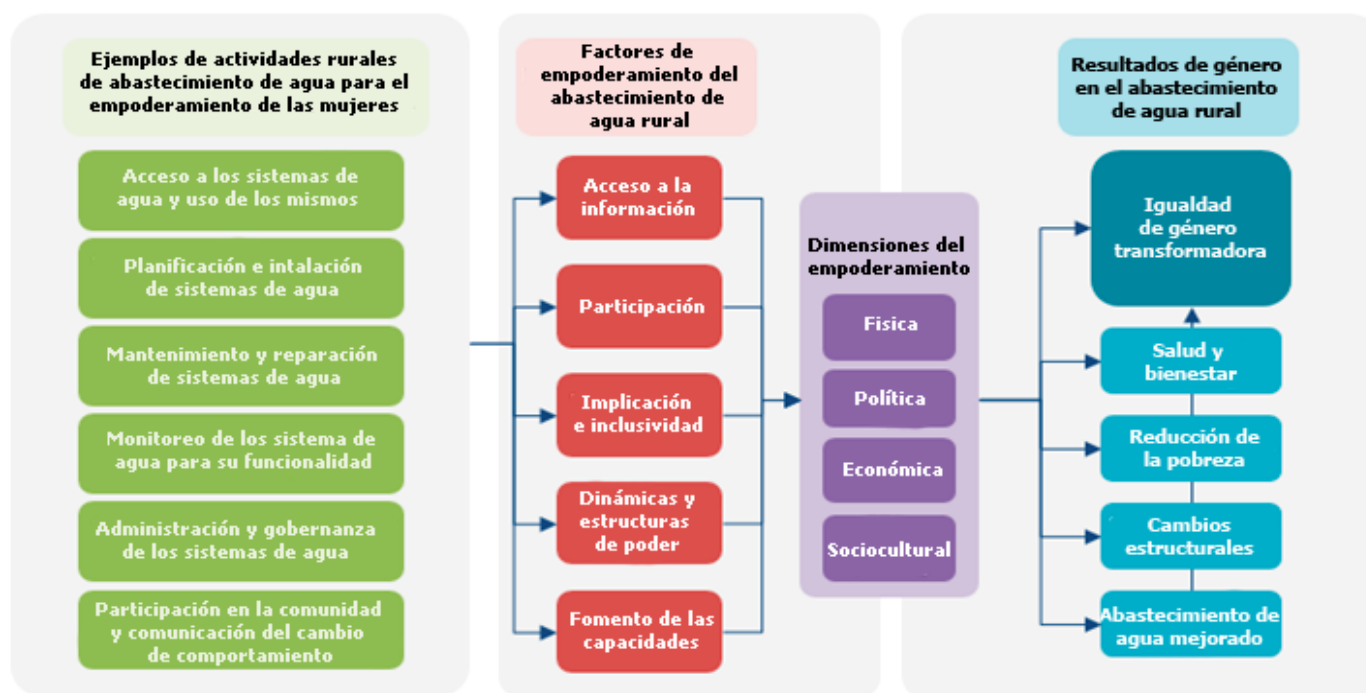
Ejemplos de actividades rurales de abastecimiento de agua para el empoderamiento de las mujeres

Acceso a los sistemas de agua y uso de los mismos

Planificación e intalación de sistemas de agua

Mantenimiento y reparación de sistemas de agua

Monitoreo de los sistema de agua para su funcionalidad

Administración y gobernanza de los sistemas de agua

Participación en la comunidad y comunicación del cambio de comportamiento

Factores de empoderamiento del abastecimiento de agua rural

Acceso a la información

Participación

Implicación e inclusividad

Dinámicas y estructuras de poder

Fomento de las capacidades

Dimensiones del empoderamiento

Fisica

Política

Económica

Sociocultural

Resultados de género en el abastecimiento de agua rural

Igualdad de género transformadora

Salud y bienestar

Reducción de la pobreza

Cambios estructurales

Abastecimiento de agua mejorado